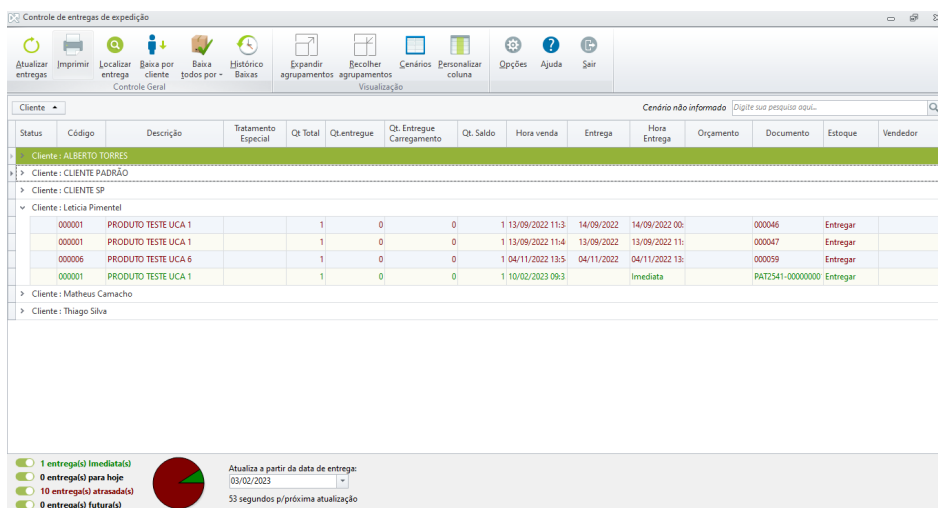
Controle de entregas de expedição

Atualizar entregas | Imprimir | Localizar entrega | Baixa por cliente | Baixa todos por | Histórico Baixas | Expandir agrupamentos | Recolher agrupamentos | Cenários | Personalizar coluna | Opções | Ajuda | Sair

Controle Geral | Visualização

Cliente

Cenário não informado | Digite sua pesquisa aqui...

| Status | Código | Descrição | Tratamento Especial | Qt Total | Qt.entregue | Qt. Entregue Carregamento | Qt. Saldo | Hora venda | Entrega | Hora Entrega | Orçamento | Documento | Estoque | Vendedor |
|---|---|---|---|---|---|---|---|---|---|---|---|---|---|---|
| Cliente : ALBERTO TORRES | | | | | | | | | | | | | | |
| Cliente : CLIENTE PADRÃO | | | | | | | | | | | | | | |
| Cliente : CLIENTE SP | | | | | | | | | | | | | | |
| Cliente : Leticia Pimentel | | | | | | | | | | | | | | |
| | 000001 | PRODUTO TESTE UCA 1 | | 1 | 0 | 0 | 1 | 13/09/2022 11:3 | 14/09/2022 | 14/09/2022 00: | | 000046 | Entregar | |
| | 000001 | PRODUTO TESTE UCA 1 | | 1 | 0 | 0 | 1 | 13/09/2022 11:4 | 13/09/2022 | 13/09/2022 11: | | 000047 | Entregar | |
| | 000006 | PRODUTO TESTE UCA 6 | | 1 | 0 | 0 | 1 | 04/11/2022 13:5 | 04/11/2022 | 04/11/2022 13: | | 000059 | Entregar | |
| | 000001 | PRODUTO TESTE UCA 1 | | 1 | 0 | 0 | 1 | 10/02/2023 09:3 | | Imediata | | PAT2541-00000000 | Entregar | |
| Cliente : Matheus Camacho | | | | | | | | | | | | | | |
| Cliente : Thiago Silva | | | | | | | | | | | | | | |

1 entrega(s) Imediata(s)
0 entrega(s) para hoje
10 entrega(s) atrasada(s)
0 entrega(s) futura(s)

Atualiza a partir da data de entrega:
03/02/2023
53 segundos p/próxima atualização